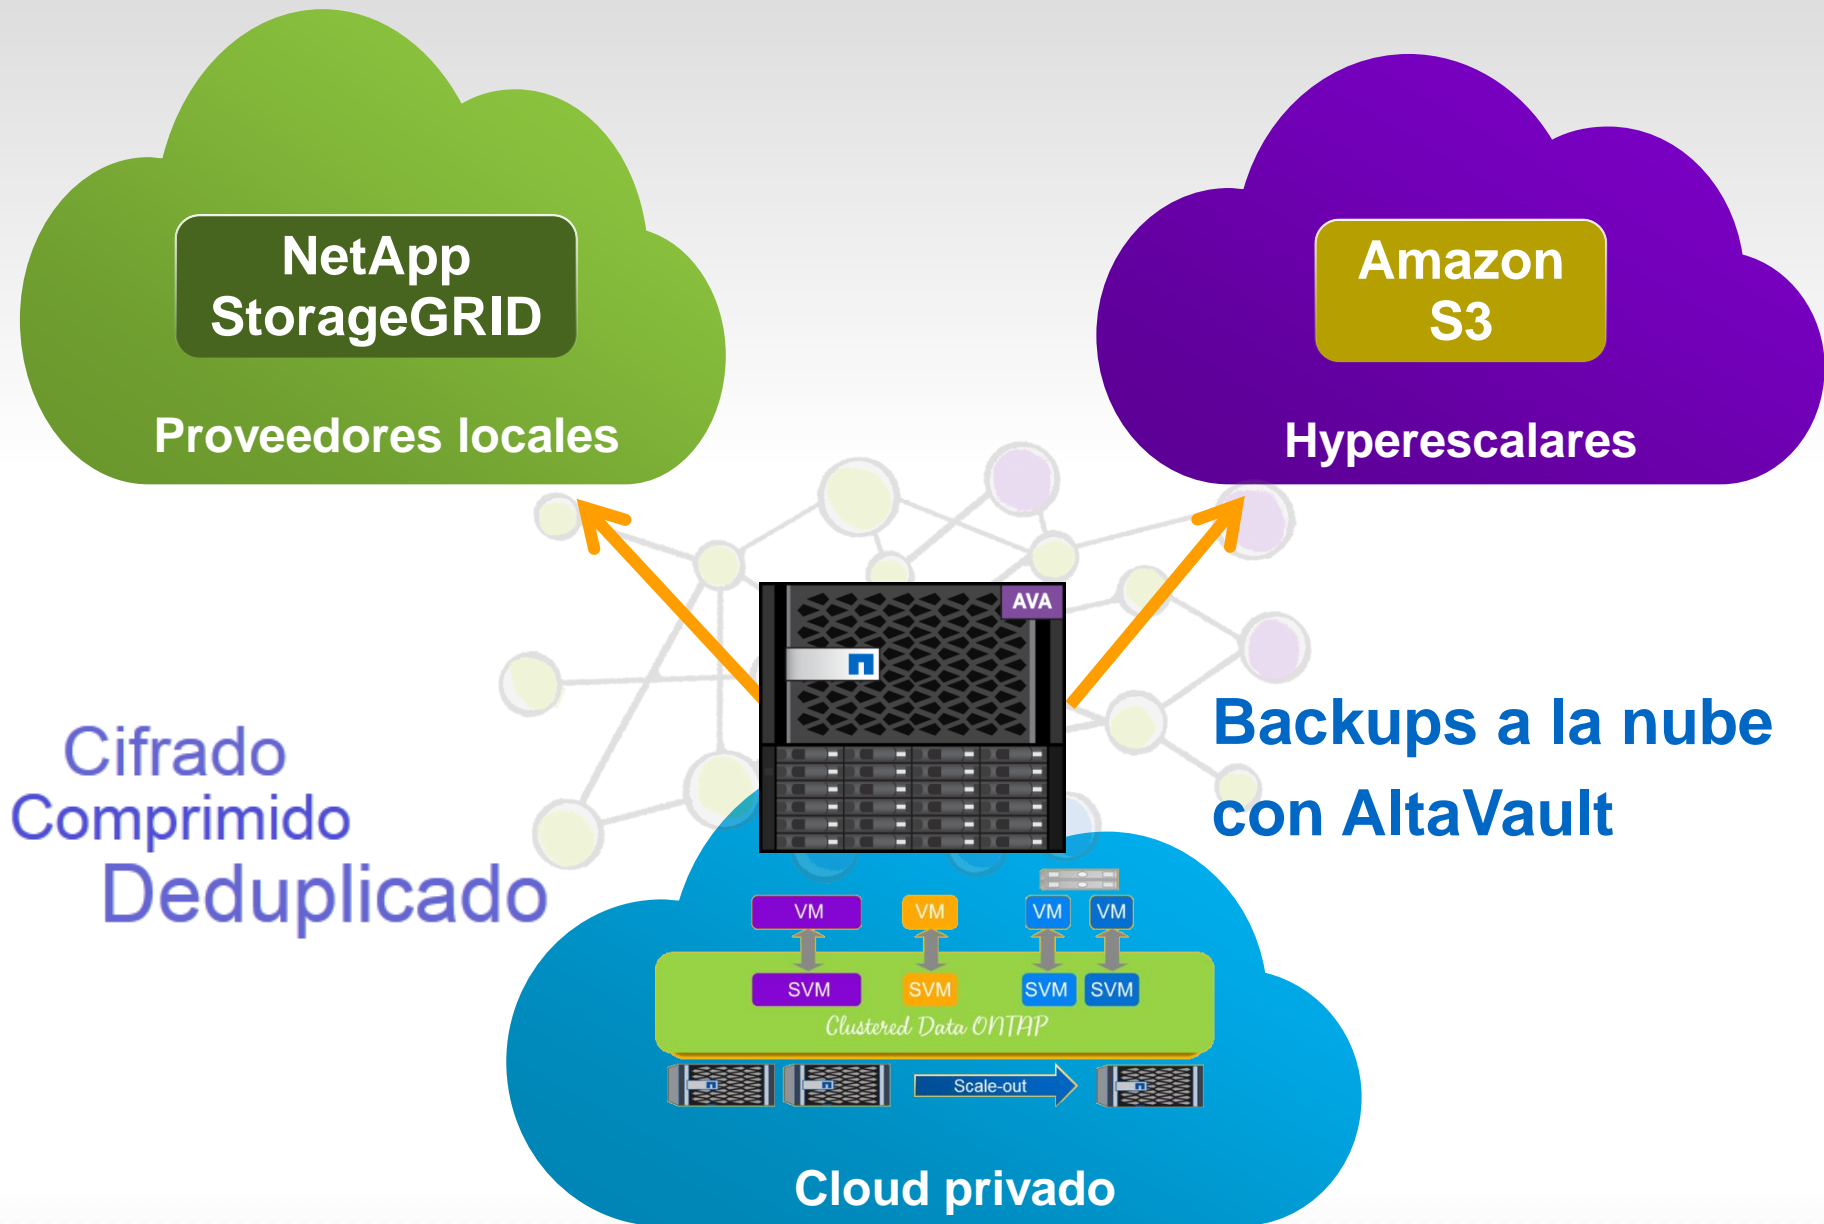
NetApp StorageGRID

Proveedores locales

Amazon S3

Hyperescalares

AVA

Cifrado
Comprimido
Deduplicado

Backups a la nube con AltaVault

VM VM VM VM

SVM SVM SVM SVM

Clustered Data ONTAP

Scale-out

Cloud privado